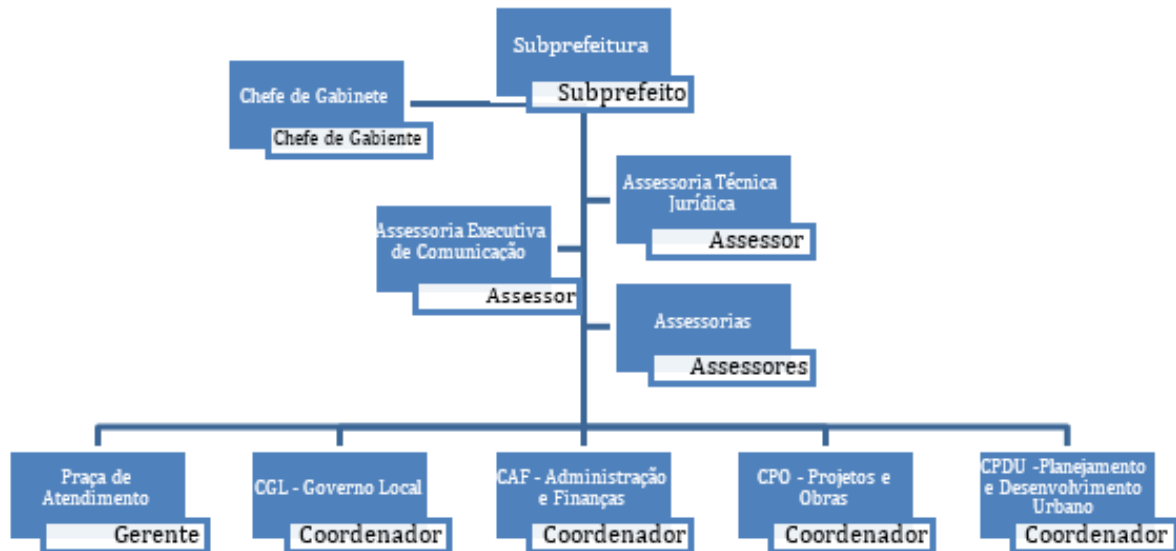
Subprefeitura
Subprefeito

Chefe de Gabinete
Chefe de Gabiente

Assessoria Técnica Jurídica
Assessor

Assessoria Executiva de Comunicação
Assessor

Assessorias
Assessores

Praça de Atendimento
Gerente

CGL - Governo Local
Coordenador

CAF - Administração e Finanças
Coordenador

CPO - Projetos e Obras
Coordenador

CPDU -Planejamento e Desenvolvimento Urbano
Coordenador